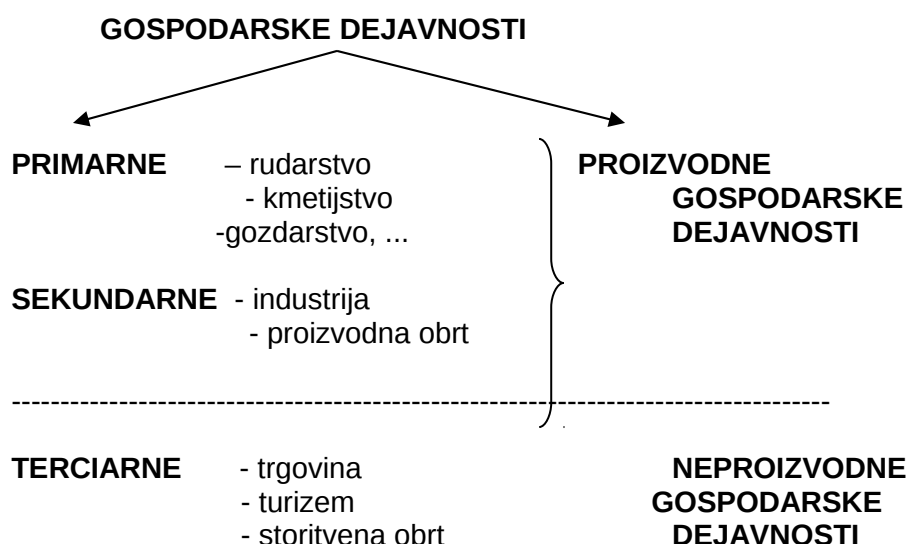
GOSPODARSKE DEJAVNOSTI

PRIMARNE – rudarstvo
- kmetijstvo
-gozdarstvo, ...

PROIZVODNE GOSPODARSKE DEJAVNOSTI

SEKUNDARNE - industrija
- proizvodna obrt

--------------------------------------------------------------------------------

TERCIARNE - trgovina
- turizem
- storitvena obrt

NEPROIZVODNE GOSPODARSKE DEJAVNOSTI